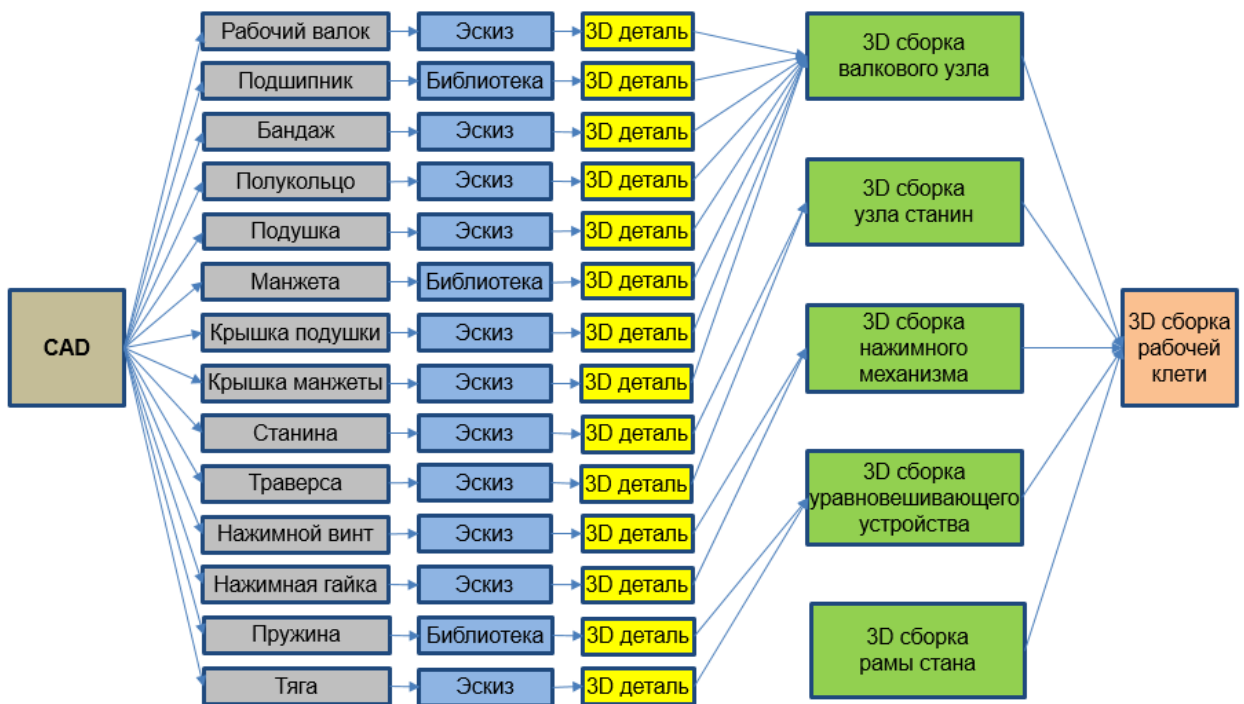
CAD

Рабочий валок
Эскиз
3D деталь

Подшипник
Библиотека
3D деталь

Бандаж
Эскиз
3D деталь

Полукольцо
Эскиз
3D деталь

Подушка
Эскиз
3D деталь

Манжета
Библиотека
3D деталь

Крышка подушки
Эскиз
3D деталь

Крышка манжеты
Эскиз
3D деталь

Станина
Эскиз
3D деталь

Траверса
Эскиз
3D деталь

Нажимной винт
Эскиз
3D деталь

Нажимная гайка
Эскиз
3D деталь

Пружина
Библиотека
3D деталь

Тяга
Эскиз
3D деталь

3D сборка валкового узла

3D сборка узла станин

3D сборка нажимного механизма

3D сборка уравновешивающего устройства

3D сборка рамы стана

3D сборка рабочей клети